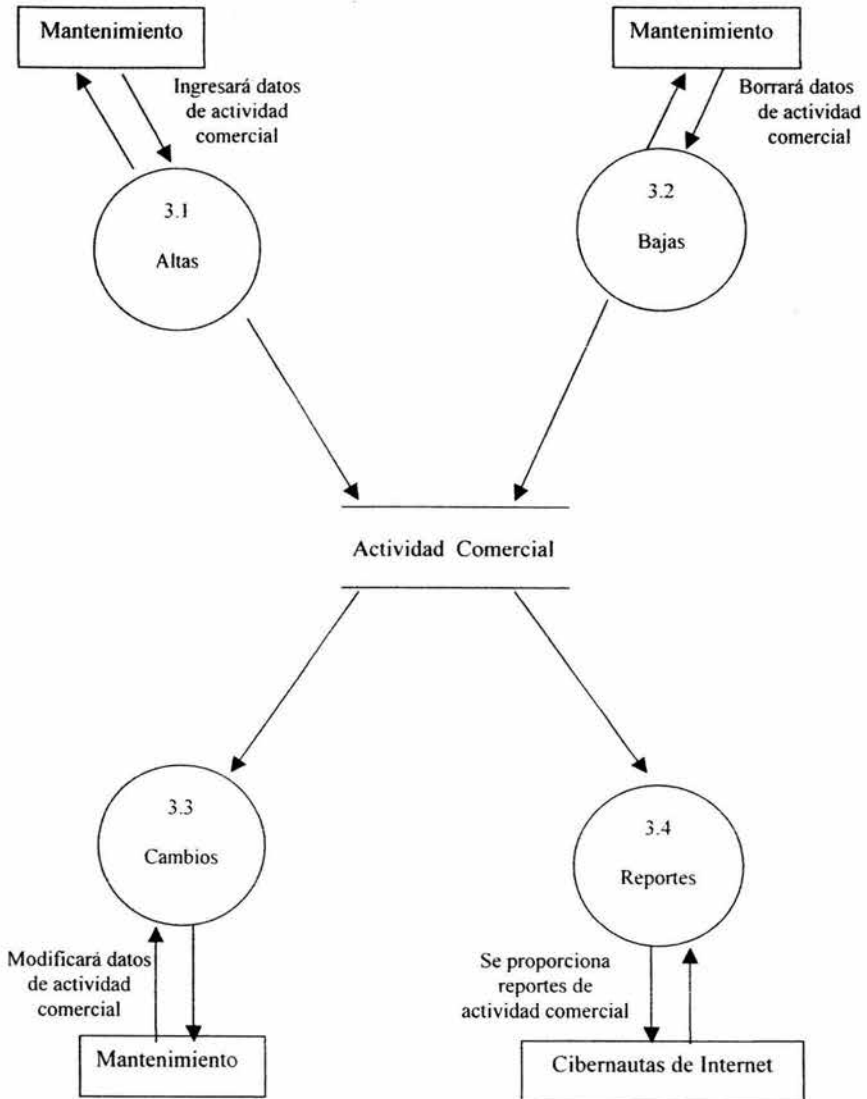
Mantenimiento

Ingresará datos de actividad comercial

Mantenimiento

Borrará datos de actividad comercial

3.1
Altas

3.2
Bajas

Actividad Comercial

3.3
Cambios

3.4
Reportes

Modificará datos de actividad comercial

Mantenimiento

Se proporciona reportes de actividad comercial

Cibernautas de Internet